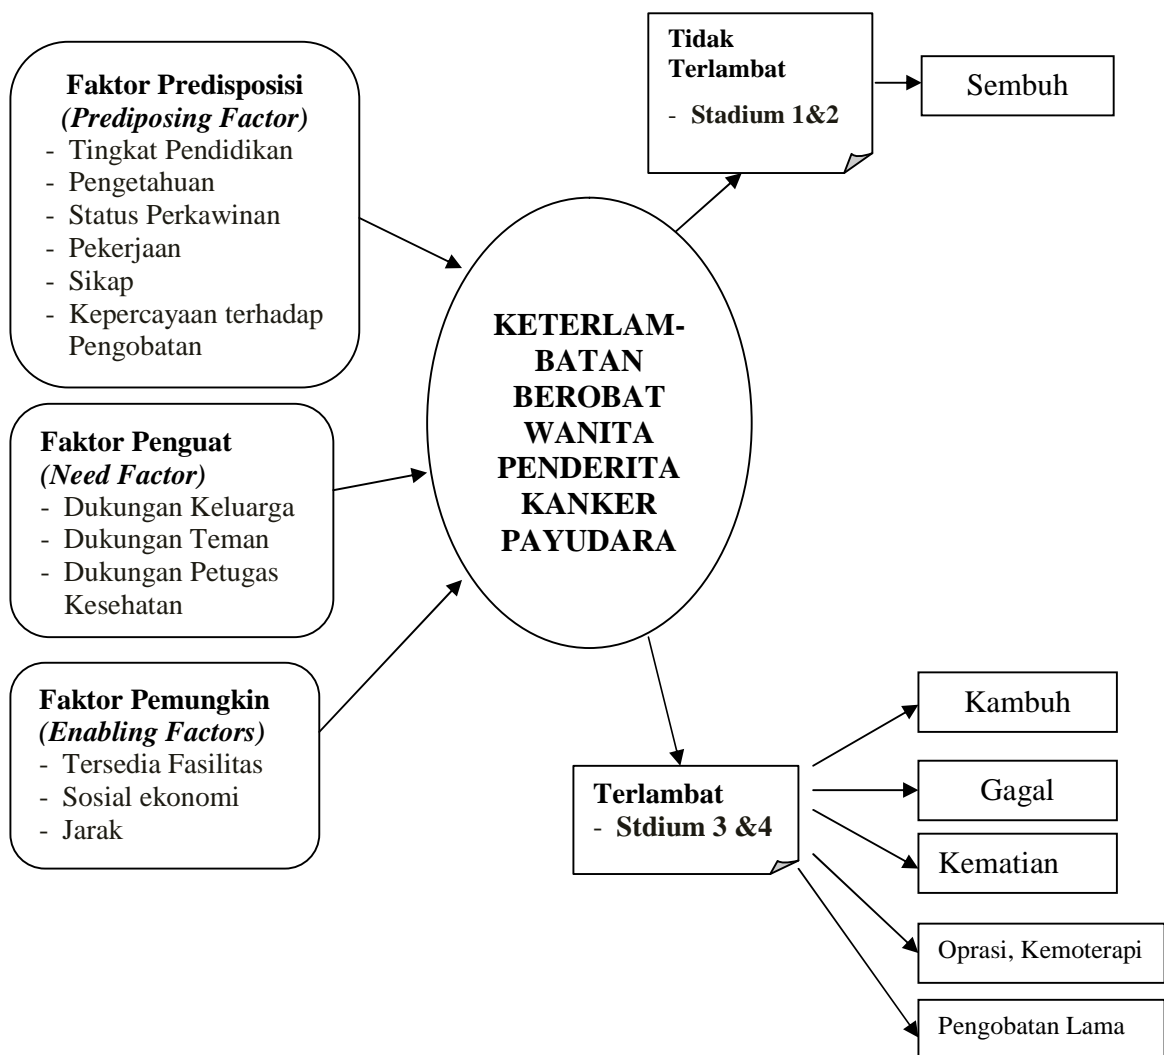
**Faktor Predisposisi**
***(Prediposing Factor)***
- Tingkat Pendidikan
- Pengetahuan
- Status Perkawinan
- Pekerjaan
- Sikap
- Kepercayaan terhadap Pengobatan

**Faktor Penguat**
***(Need Factor)***
- Dukungan Keluarga
- Dukungan Teman
- Dukungan Petugas Kesehatan

**Faktor Pemungkin**
***(Enabling Factors)***
- Tersedia Fasilitas
- Sosial ekonomi
- Jarak

**KETERLAMBATAN BEROBAT WANITA PENDERITA KANKER PAYUDARA**

**Tidak Terlambat**
- **Stadium 1&2**

Sembuh

**Terlambat**
- **Stdium 3 &4**

Kambuh

Gagal

Kematian

Oprasi, Kemoterapi

Pengobatan Lama